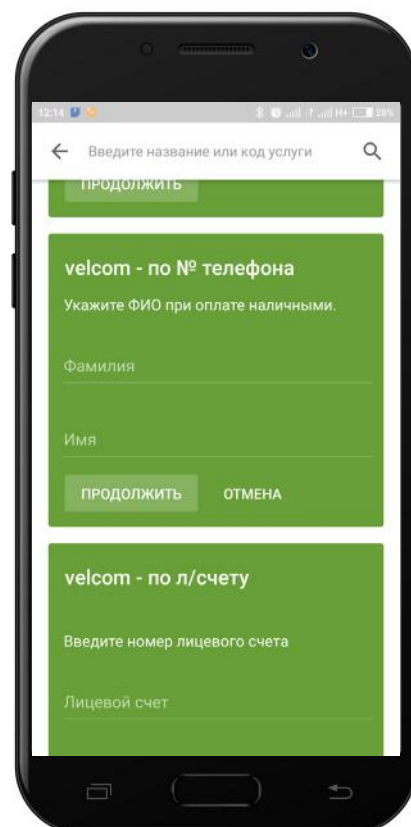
12:14

28%

Введите название или код услуги

ПРОДОЛЖИТЬ

velcom - по № телефона

Укажите ФИО при оплате наличными.

Фамилия

Имя

ПРОДОЛЖИТЬ ОТМЕНА

velcom - по л/счету

Введите номер лицевого счета

Лицевой счет